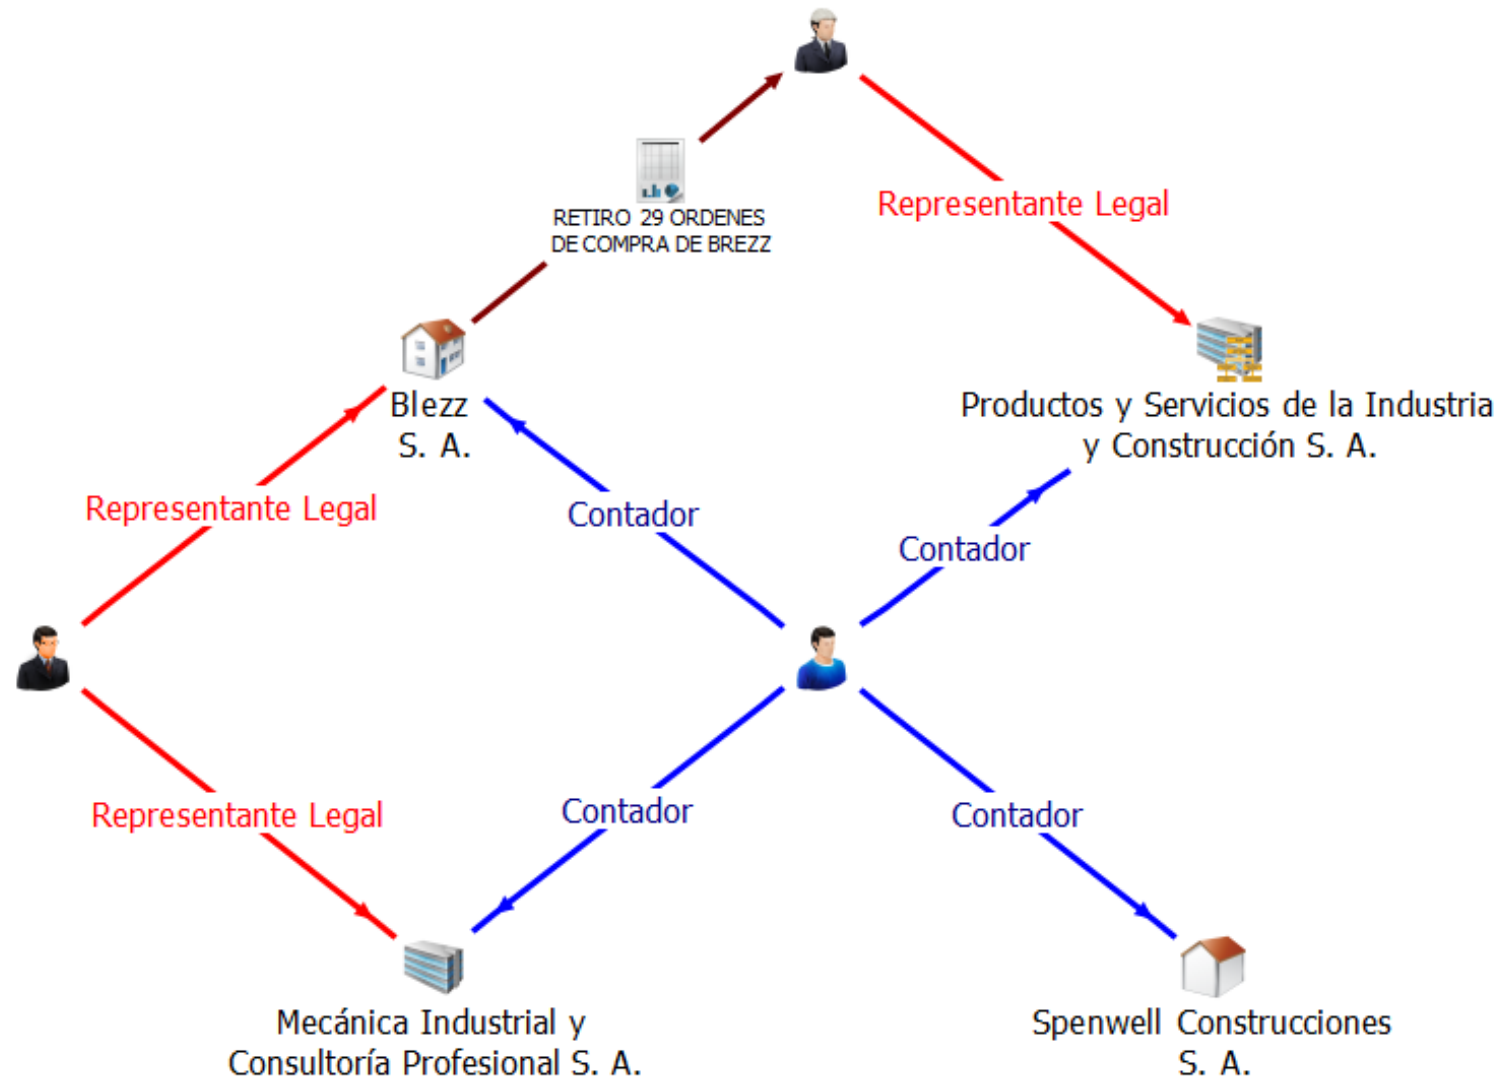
RETIRO 29 ORDENES DE COMPRA DE BREZZ

Representante Legal

Blezz S. A.

Productos y Servicios de la Industria y Construcción S. A.

Representante Legal

Contador

Contador

Representante Legal

Contador

Contador

Mecánica Industrial y Consultoría Profesional S. A.

Spenwell Construcciones S. A.